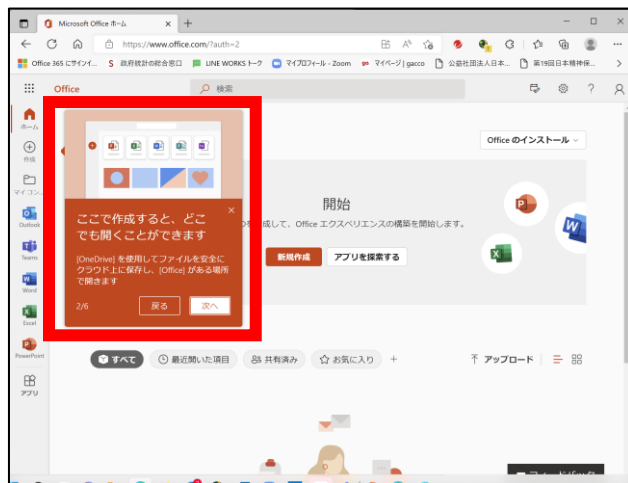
Microsoft Office ホーム ×
+
https://www.office.com/?auth=2
Office 365 にサインイ... S 政府統計の総合窓口 LINE WORKS トーク マイプロフィール - Zoom マイページ | gacco 公益社団法人日本... 第19回日本精神保...
Office
検索
ホーム
作成
マイコン...
Outlook
Teams
Word
Excel
PowerPoint
アプリ
×
ここで作成すると、どこでも開くことができます
[OneDrive] を使用してファイルを安全にクラウド上に保存し、[Office] がある場所で開きます
2/6
戻る
次へ
Office のインストール
開始
成して、Office エクスペリエンスの構築を開始します。
新規作成
アプリを探索する
すべて
最近開いた項目
共有済み
お気に入り
+
アップロード